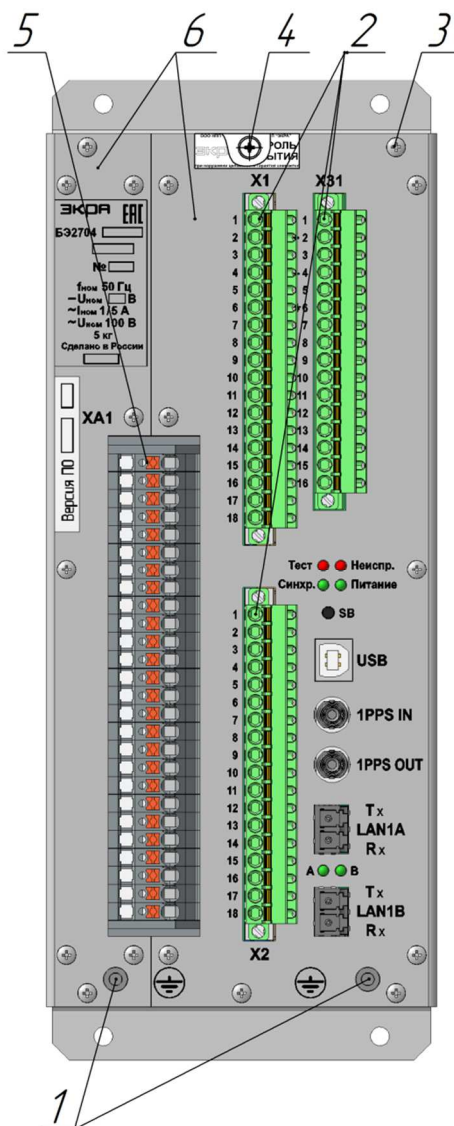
5 6 4 2 3

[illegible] РОЛЬ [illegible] ЫТИЯ

ЭКРА ЕАС
БЭ2704
№
fном 50 Гц
–Uном В
~Iном 1/5 А
~Uном 100 В
5 кг
Сделано в России

Версия ПО

XA1

X1
1 2 3 4 5 6 7 8 9 10 11 12 13 14 15 16 17 18

X31
1 2 3 4 5 6 7 8 9 10 11 12 13 14 15 16

Тест Неиспр.
Синхр. Питание
SB

X2
1 2 3 4 5 6 7 8 9 10 11 12 13 14 15 16 17 18

USB
1PPS IN
1PPS OUT
Tx
LAN1A
Rx
A B
Tx
LAN1B
Rx

1